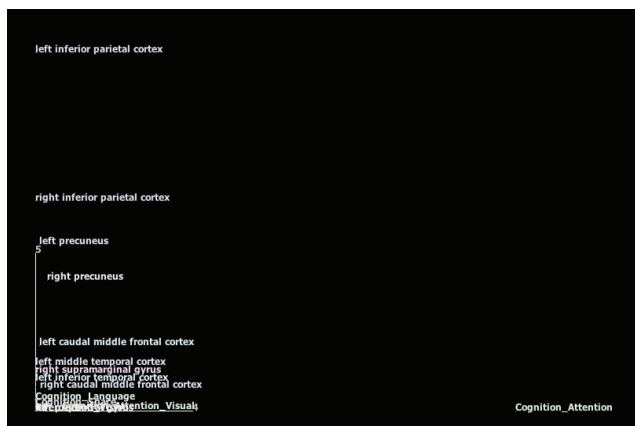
left inferior parietal cortex

right inferior parietal cortex

left precuneus
5

right precuneus

left caudal middle frontal cortex

left middle temporal cortex
right supramarginal gyrus
left inferior temporal cortex
right caudal middle frontal cortex
Cognition_Language
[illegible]ention_Visual
4

Cognition_Attention